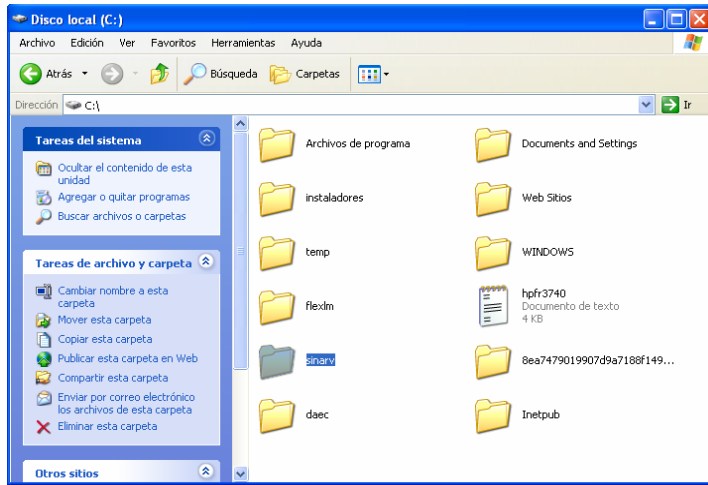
Disco local (C:)

Archivo Edición Ver Favoritos Herramientas Ayuda

Atrás Búsqueda Carpetas

Dirección C:\

Ir

Tareas del sistema

Ocultar el contenido de esta unidad

Agregar o quitar programas

Buscar archivos o carpetas

Tareas de archivo y carpeta

Cambiar nombre a esta carpeta

Mover esta carpeta

Copiar esta carpeta

Publicar esta carpeta en Web

Compartir esta carpeta

Enviar por correo electrónico los archivos de esta carpeta

Eliminar esta carpeta

Otros sitios

Archivos de programa

Documents and Settings

instaladores

Web Sitios

temp

WINDOWS

flexlm

hpfr3740
Documento de texto
4 KB

sinarv

8ea7479019907d9a7188f149...

daec

Inetpub